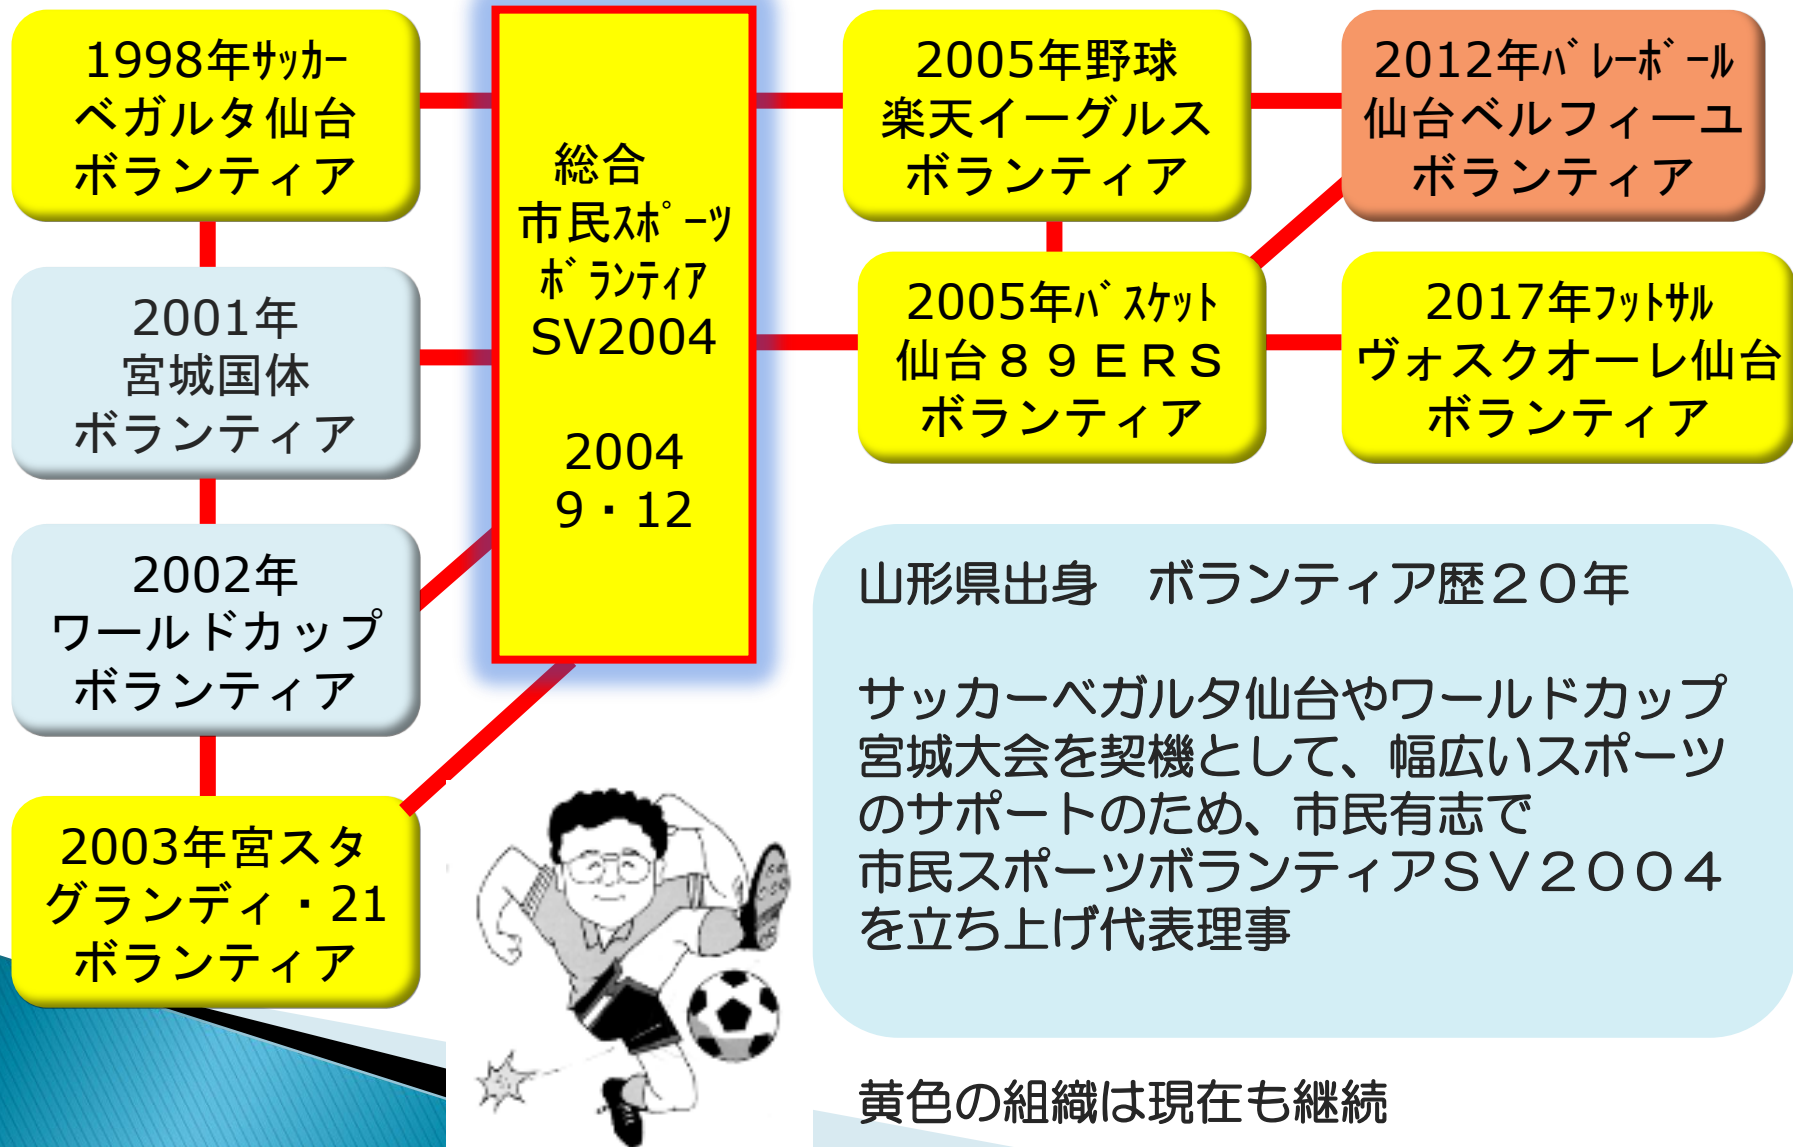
1998年ｻｯｶｰ
ベガルタ仙台
ボランティア

2001年
宮城国体
ボランティア

2002年
ワールドカップ
ボランティア

2003年宮スタ
グランディ・21
ボランティア

総合
市民ｽﾎﾟｰﾂ
ﾎﾞﾗﾝﾃｨｱ
SV2004

2004
9・12

2005年野球
楽天イーグルス
ボランティア

2012年ﾊﾞﾚｰﾎﾞｰﾙ
仙台ベルフィーユ
ボランティア

2005年ﾊﾞｽｹｯﾄ
仙台８９ＥＲＳ
ボランティア

2017年ﾌｯﾄｻﾙ
ヴォスクオーレ仙台
ボランティア

山形県出身　ボランティア歴２０年

サッカーベガルタ仙台やワールドカップ宮城大会を契機として、幅広いスポーツのサポートのため、市民有志で
市民スポーツボランティアＳＶ２００４
を立ち上げ代表理事

黄色の組織は現在も継続